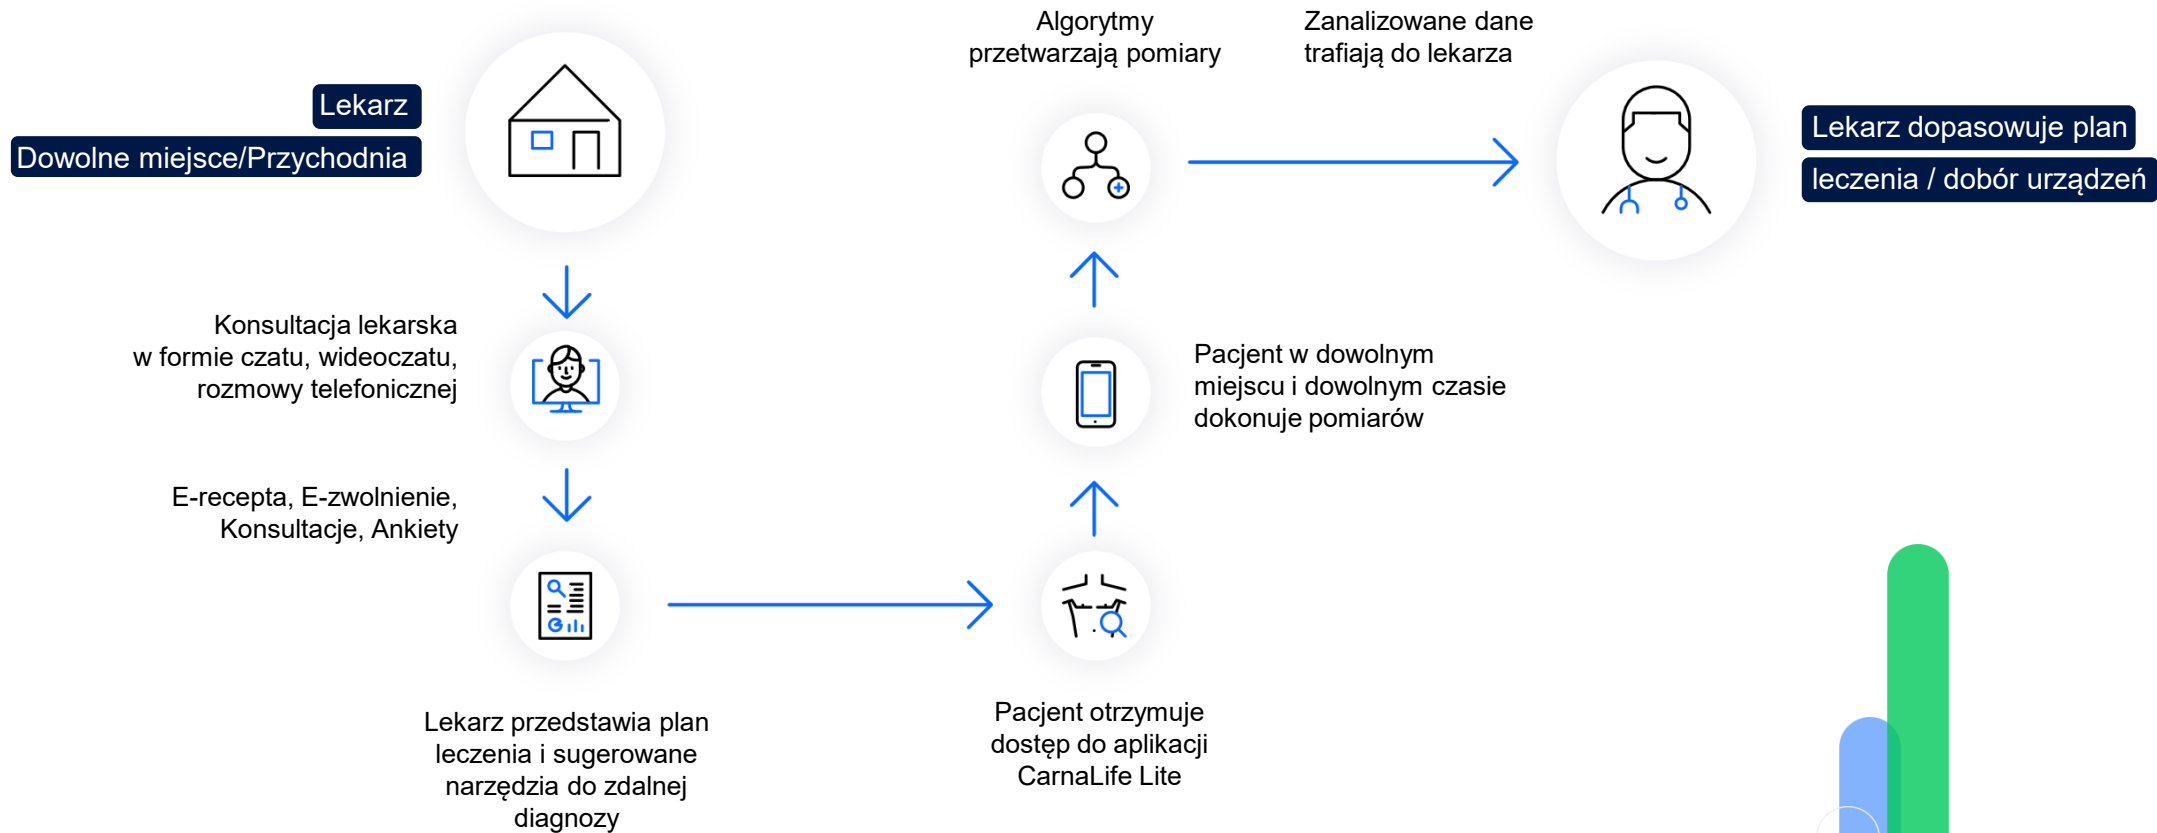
Lekarz
Dowolne miejsce/Przychodnia

Konsultacja lekarska w formie czatu, wideoczatu, rozmowy telefonicznej

E-recepta, E-zwolnienie, Konsultacje, Ankiety

Lekarz przedstawia plan leczenia i sugerowane narzędzia do zdalnej diagnozy

Pacjent otrzymuje dostęp do aplikacji CarnaLife Lite

Pacjent w dowolnym miejscu i dowolnym czasie dokonuje pomiarów

Algorytmy przetwarzają pomiary

Zanalizowane dane trafiają do lekarza

Lekarz dopasowuje plan
leczenia / dobór urządzeń